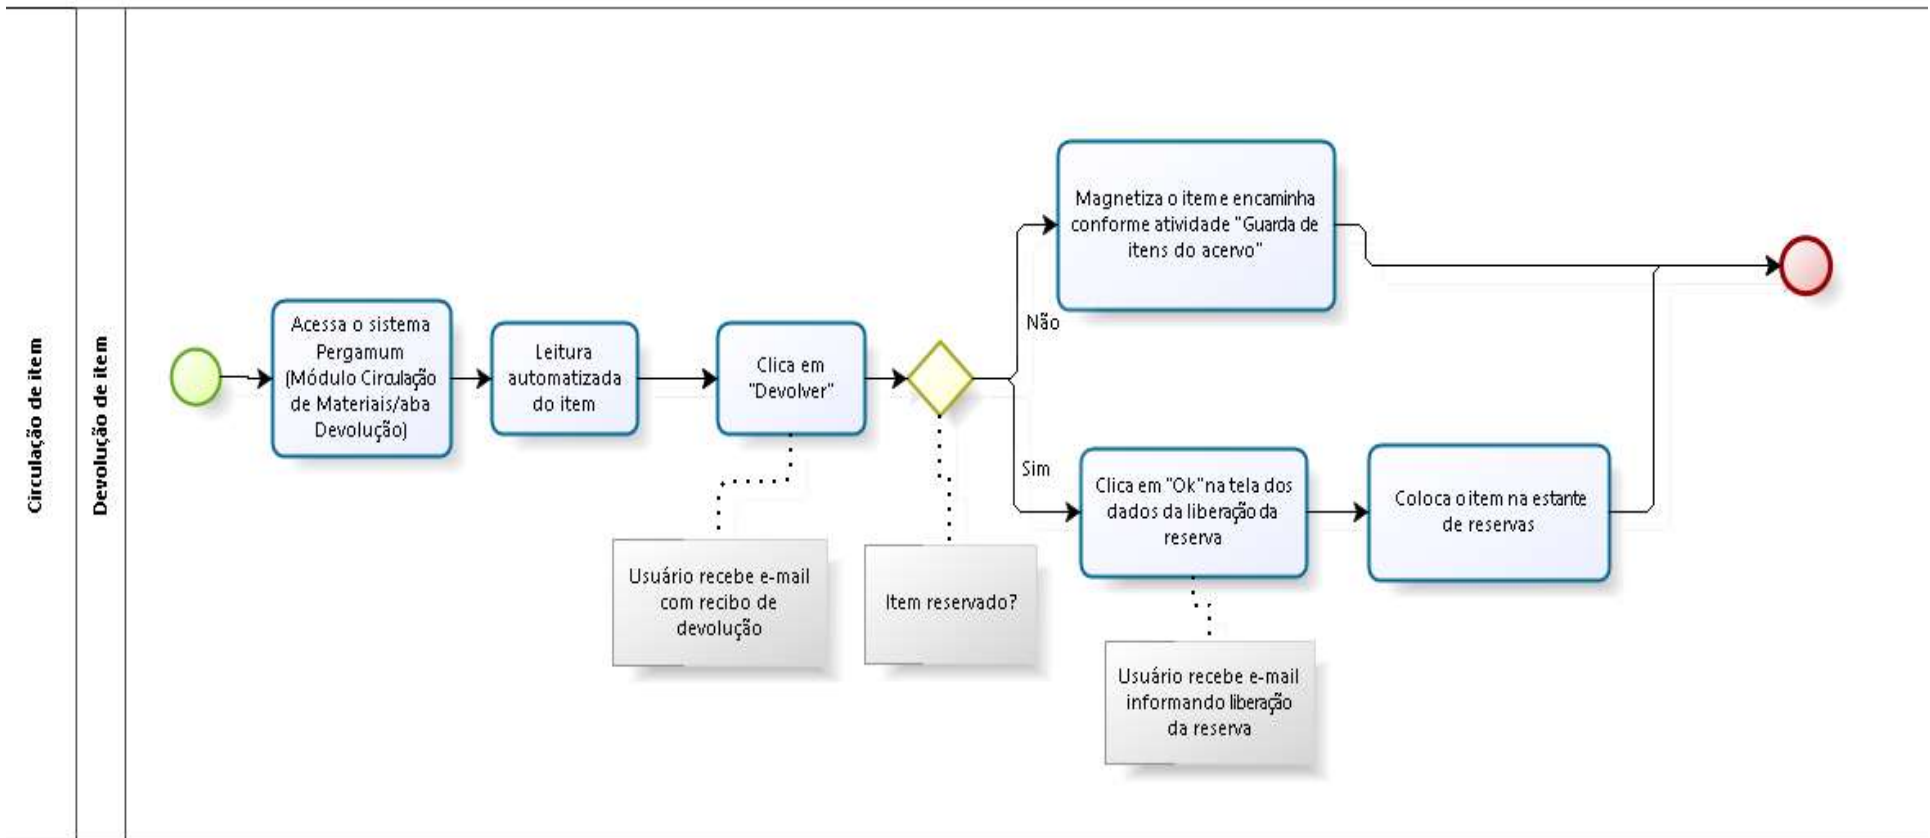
Circulação de item

Devolução de item

Acessa o sistema Pergamum (Módulo Circulação de Materiais/aba Devolução)

Leitura automatizada do item

Clica em "Devolver"

Usuário recebe e-mail com recibo de devolução

Item reservado?

Não

Magnetiza o item e encaminha conforme atividade "Guarda de itens do acervo"

Sim

Clica em "Ok" na tela dos dados da liberação da reserva

Usuário recebe e-mail informando liberação da reserva

Coloca o item na estante de reservas